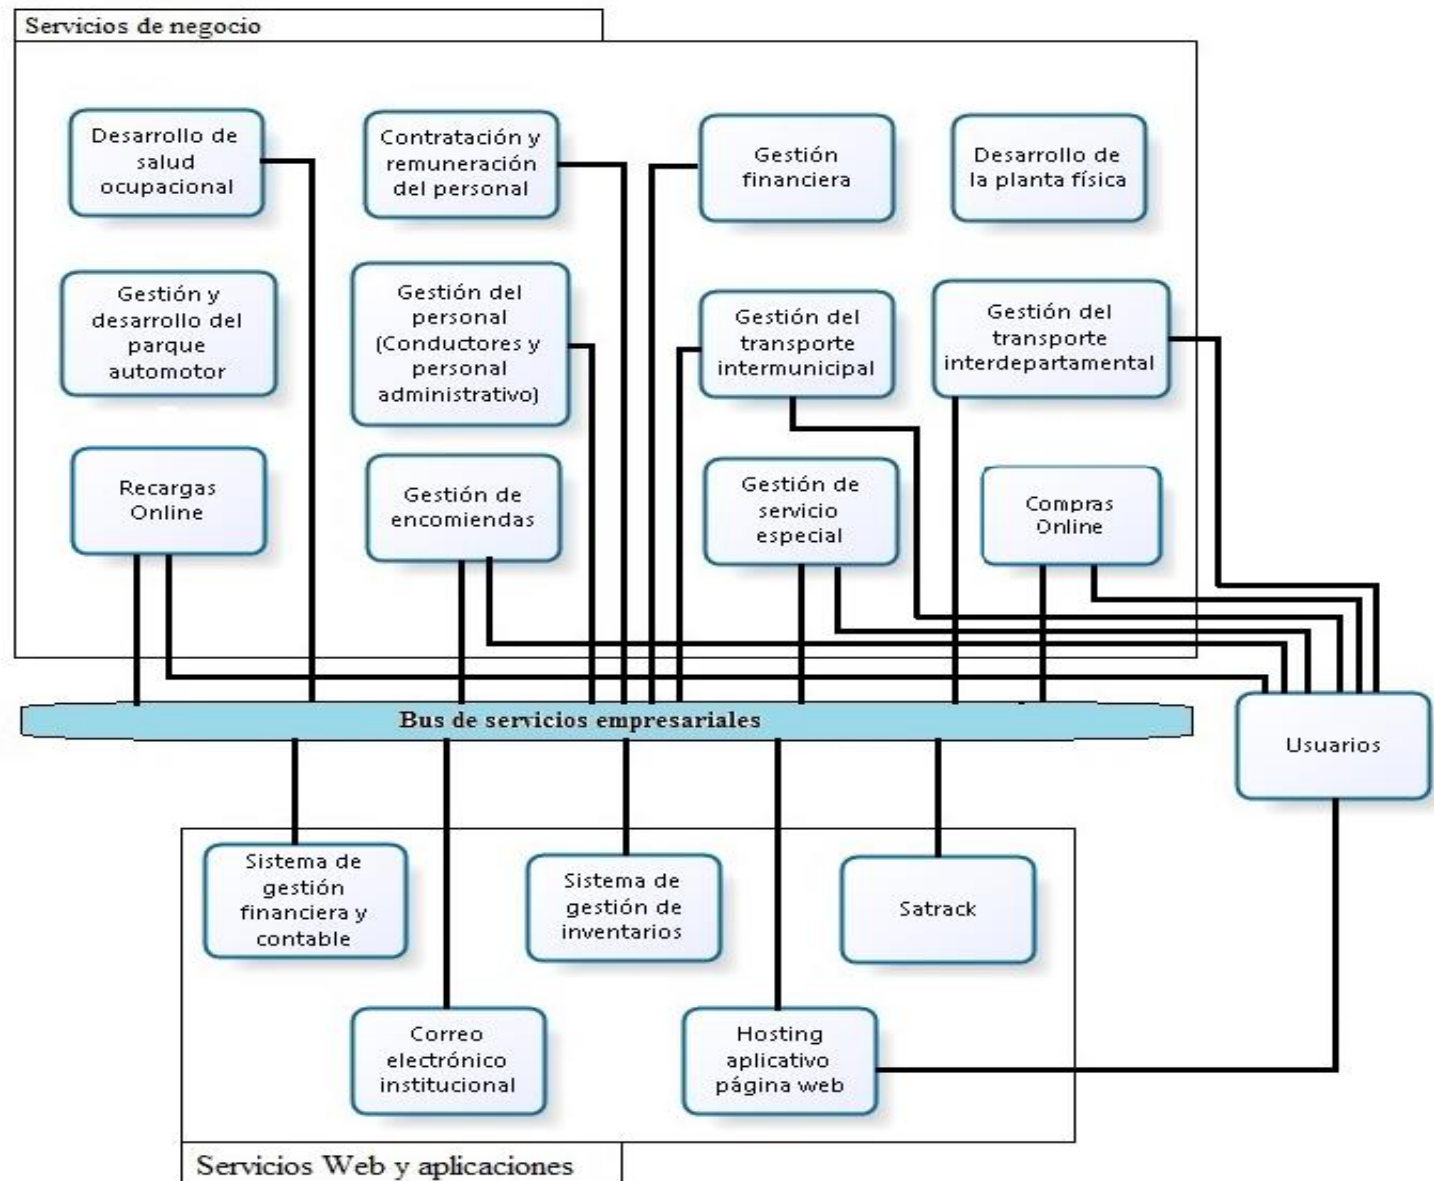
Servicios de negocio

Desarrollo de salud ocupacional

Contratación y remuneración del personal

Gestión financiera

Desarrollo de la planta física

Gestión y desarrollo del parque automotor

Gestión del personal (Conductores y personal administrativo)

Gestión del transporte intermunicipal

Gestión del transporte interdepartamental

Recargas Online

Gestión de encomiendas

Gestión de servicio especial

Compras Online

Bus de servicios empresariales

Usuarios

Sistema de gestión financiera y contable

Sistema de gestión de inventarios

Satrack

Correo electrónico institucional

Hosting aplicativo página web

Servicios Web y aplicaciones